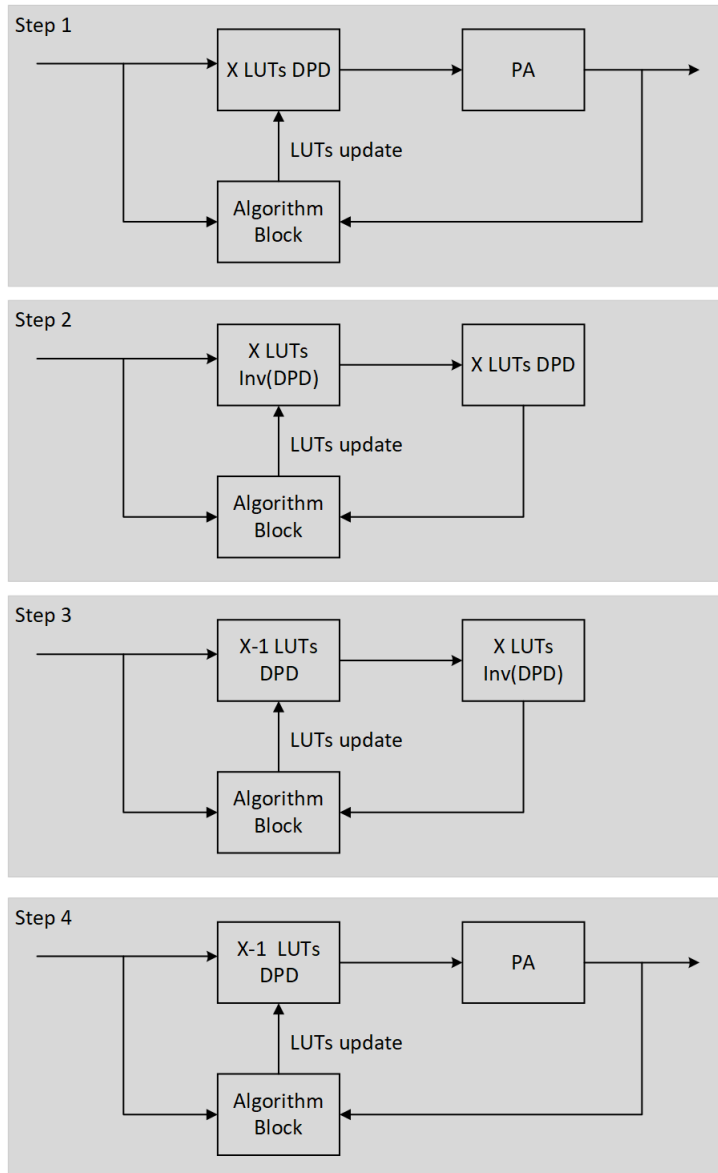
Step 1

X LUTs DPD

PA

LUTs update

Algorithm Block

Step 2

X LUTs Inv(DPD)

X LUTs DPD

LUTs update

Algorithm Block

Step 3

X-1 LUTs DPD

X LUTs Inv(DPD)

LUTs update

Algorithm Block

Step 4

X-1 LUTs DPD

PA

LUTs update

Algorithm Block